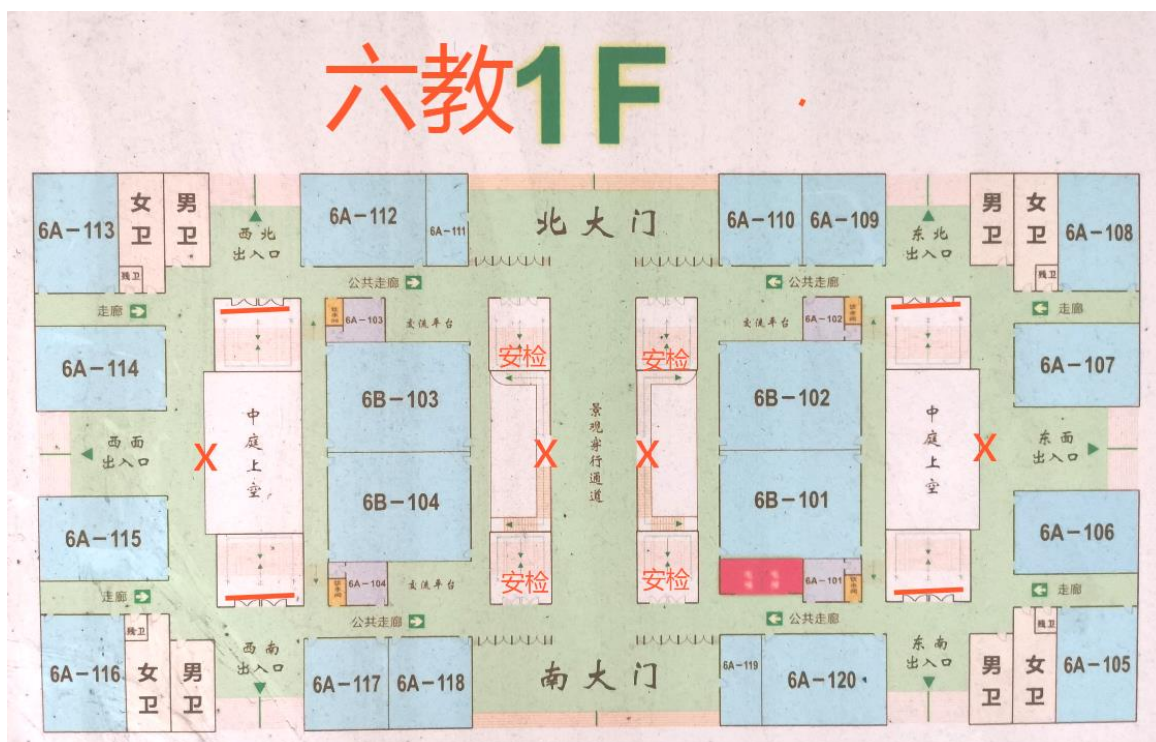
六教1F

6A－113
女卫
男卫
西北出入口
6A－112
6A－111
北大门
6A－110
6A－109
东北出入口
男卫
女卫
6A－108
残卫
公共走廊
公共走廊
残卫
走廊
走廊
6A－103
交流平台
交流平台
6A－102
6A－114
安检
安检
6A－107
6B－103
6B－102
中庭上空
中庭上空
西面出入口
X
X
景观穿行通道
X
X
东面出入口
6B－104
6B－101
6A－115
6A－106
安检
安检
走廊
6A－104
交流平台
6A－101
走廊
公共走廊
公共走廊
残卫
西南出入口
东南出入口
残卫
6A－116
女卫
男卫
6A－117
6A－118
南大门
6A－119
6A－120
男卫
女卫
6A－105